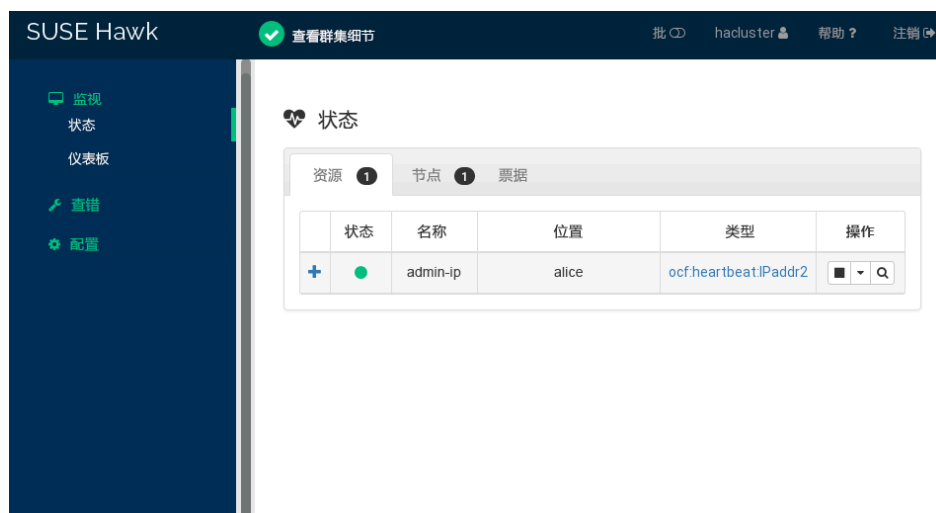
SUSE Hawk

查看群集细节

批

hacluster

帮助 ?

注销

监视

状态

仪表板

查错

配置

状态

资源 1

节点 1

票据

| | 状态 | 名称 | 位置 | 类型 | 操作 |
|---|---|---|---|---|---|
| + | | admin-ip | alice | ocf:heartbeat:IPaddr2 | |